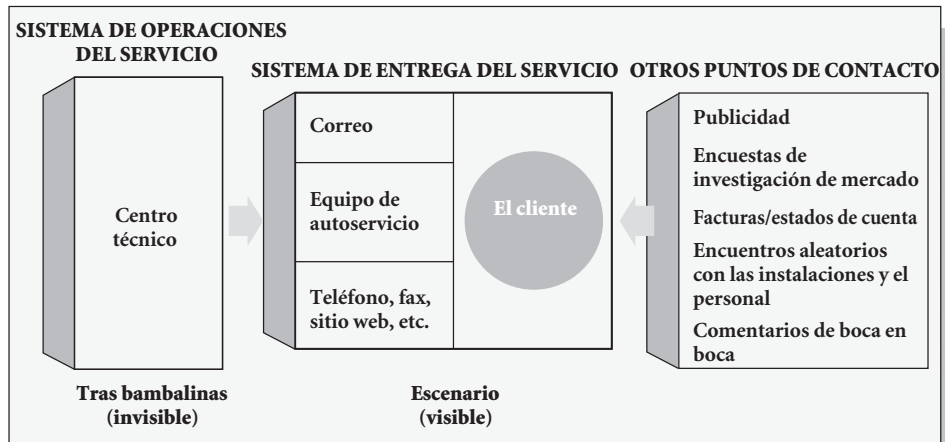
SISTEMA DE OPERACIONES DEL SERVICIO

SISTEMA DE ENTREGA DEL SERVICIO

OTROS PUNTOS DE CONTACTO

Centro técnico

Correo

Equipo de autoservicio

Teléfono, fax, sitio web, etc.

El cliente

Publicidad

Encuestas de investigación de mercado

Facturas/estados de cuenta

Encuentros aleatorios con las instalaciones y el personal

Comentarios de boca en boca

Tras bambalinas (invisible)

Escenario (visible)